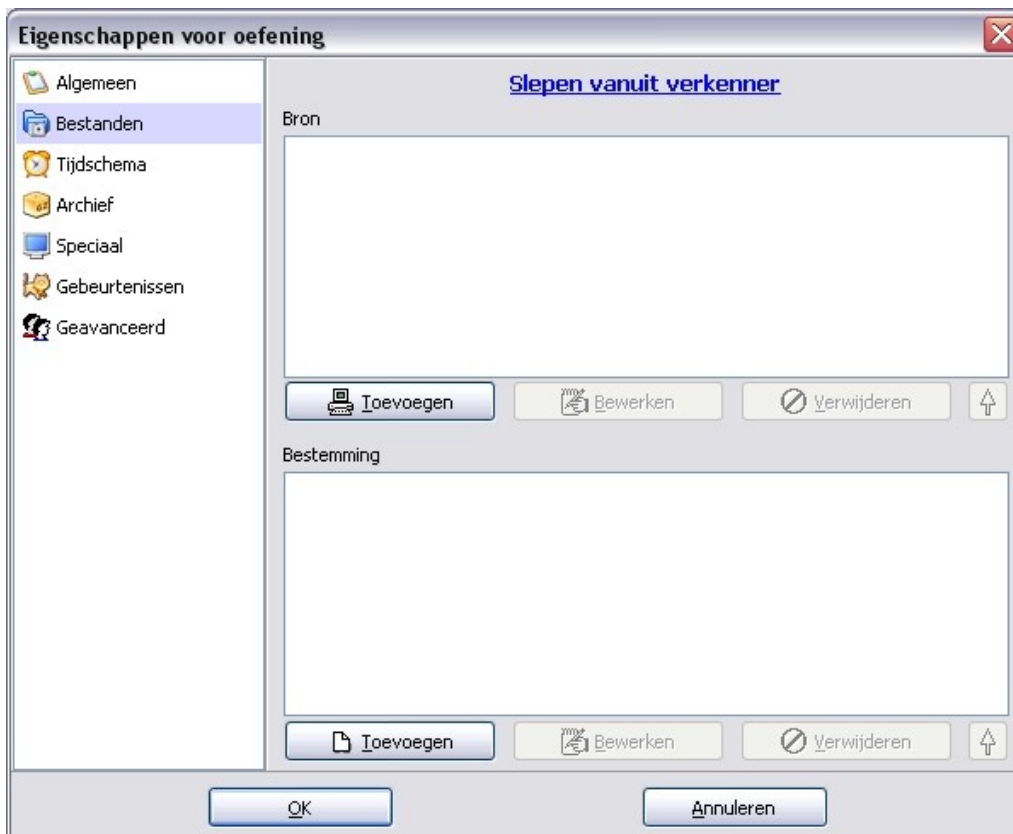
Eigenschappen voor oefening

Algemeen
Bestanden
Tijdschema
Archief
Speciaal
Gebeurtenissen
Geavanceerd

Slepen vanuit verkenner

Bron

Toevoegen
Bewerken
Verwijderen

Bestemming

Toevoegen
Bewerken
Verwijderen

OK
Annuleren